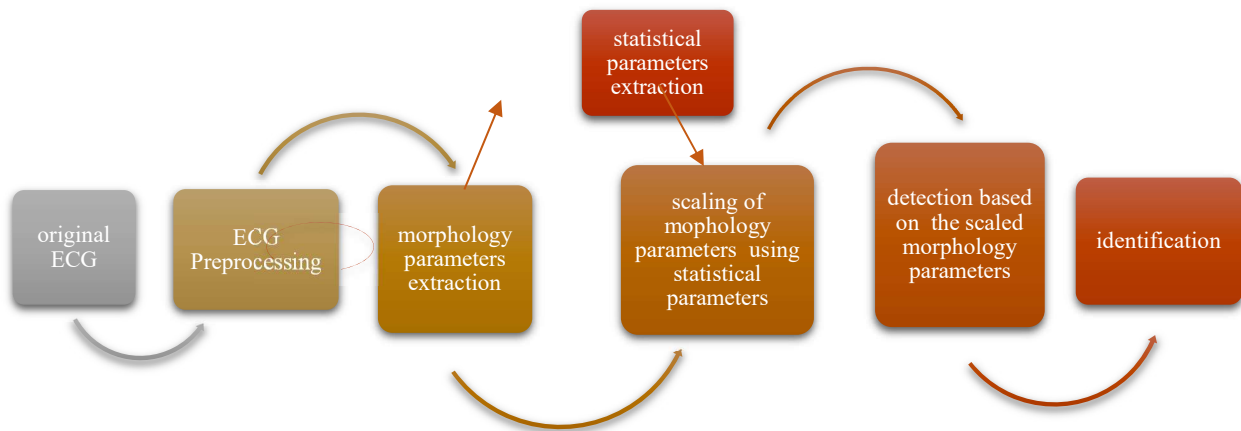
statistical parameters extraction

original ECG

ECG Preprocessing

morphology parameters extraction

scaling of mophology parameters using statistical parameters

detection based on the scaled morphology parameters

identification